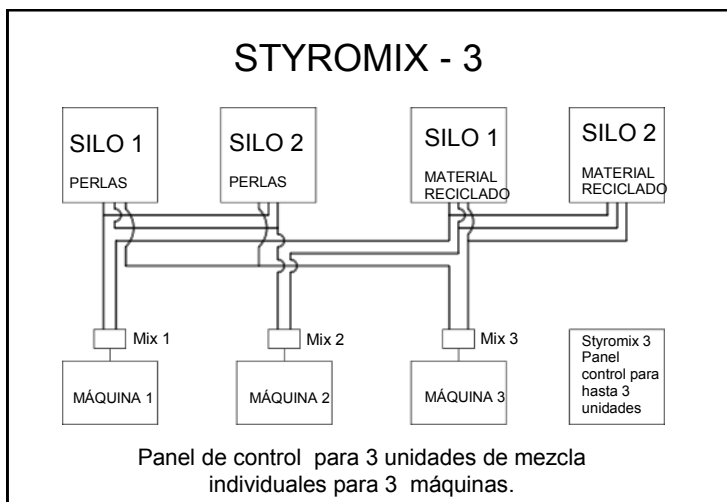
STYROMIX - 3

SILO 1
PERLAS

SILO 2
PERLAS

SILO 1
MATERIAL RECICLADO

SILO 2
MATERIAL RECICLADO

Mix 1

Mix 2

Mix 3

Styromix 3 Panel control para hasta 3 unidades

MÁQUINA 1

MÁQUINA 2

MÁQUINA 3

Panel de control para 3 unidades de mezcla individuales para 3 máquinas.